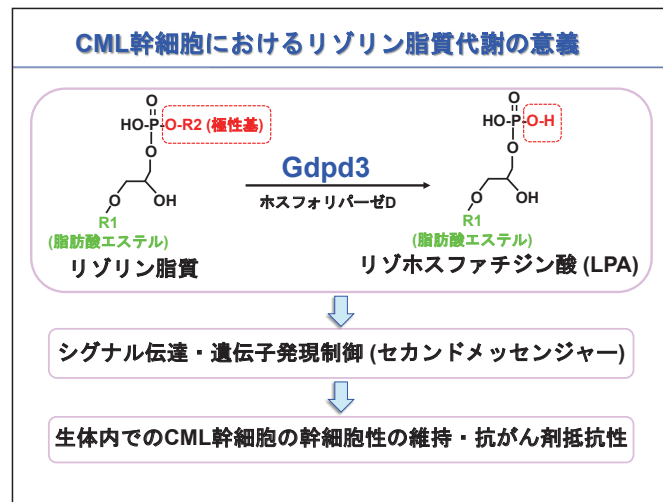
CML幹細胞におけるリゾリン脂質代謝の意義

O
HO-P-O-R2 (極性基)
O
O
R1
(脂肪酸エステル)
OH
リゾリン脂質

Gdpd3
ホスフォリパーゼD

O
HO-P-O-H
O
O
R1
(脂肪酸エステル)
OH
リゾホスファチジン酸 (LPA)

シグナル伝達・遺伝子発現制御 (セカンドメッセンジャー)

生体内でのCML幹細胞の幹細胞性の維持・抗がん剤抵抗性